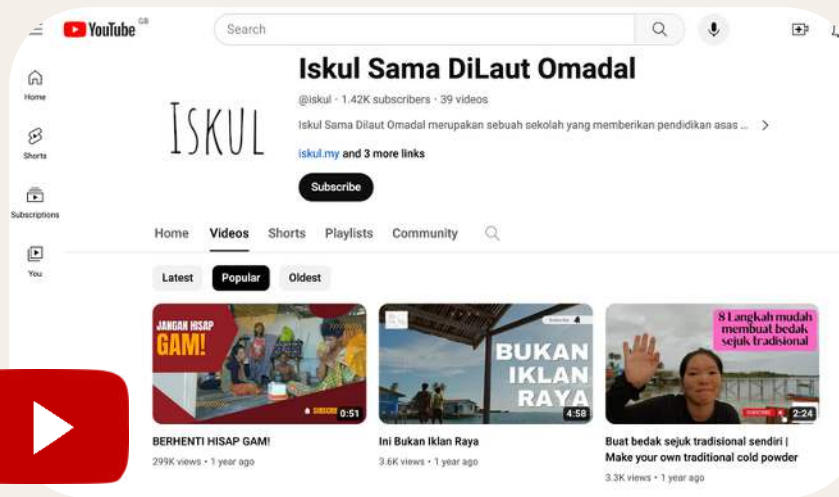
YouTube GB

Search

Home

Shorts

Subscriptions

You

ISKUL

Iskul Sama DiLaut Omadal

@iskul · 1.42K subscribers · 39 videos

Iskul Sama Dilaut Omadal merupakan sebuah sekolah yang memberikan pendidikan asas ...

iskul.my and 3 more links

Subscribe

Home Videos Shorts Playlists Community

Latest Popular Oldest

JANGAN HISAP GAM!

SUBSCRIBE 0:51

BERHENTI HISAP GAM!

299K views · 1 year ago

BUKAN IKLAN RAYA

4:58

Ini Bukan Iklan Raya

3.6K views · 1 year ago

8 Langkah mudah membuat bedak sejuk tradisional

SUBSCRIBE 2:24

Buat bedak sejuk tradisional sendiri | Make your own traditional cold powder

3.3K views · 1 year ago